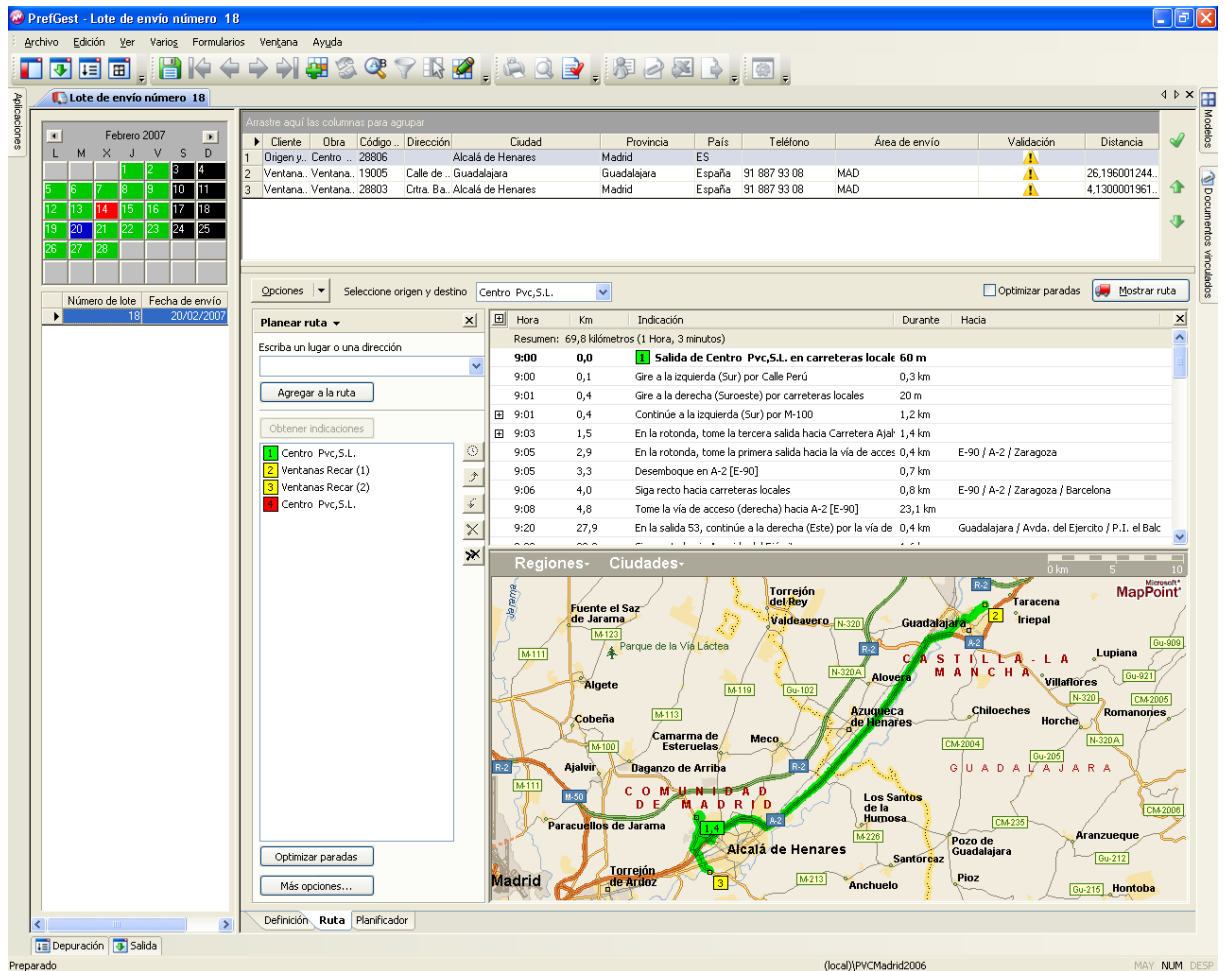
PrefGest - Lote de envío número 18

Archivo Edición Ver Varios Formularios Ventana Ayuda

Lote de envío número 18

Aplicaciones

Febrero 2007

| L | M | X | J | V | S | D |
|---|---|---|---|---|---|---|
| | | | 1 | 2 | 3 | 4 |
| 5 | 6 | 7 | 8 | 9 | 10 | 11 |
| 12 | 13 | 14 | 15 | 16 | 17 | 18 |
| 19 | 20 | 21 | 22 | 23 | 24 | 25 |
| 26 | 27 | 28 | | | | |

| Número de lote | Fecha de envío |
|---|---|
| 18 | 20/02/2007 |

Arrastre aquí las columnas para agrupar

| | Cliente | Obra | Código .. | Dirección | Ciudad | Provincia | País | Teléfono | Área de envío | Validación | Distancia |
|---|---|---|---|---|---|---|---|---|---|---|---|
| 1 | Origen y... | Centro ... | 28806 | | Alcalá de Henares | Madrid | ES | | | | |
| 2 | Ventana.. | Ventana.. | 19005 | Calle de .. | Guadalajara | Guadalajara | España | 91 887 93 08 | MAD | | 26,196001244.. |
| 3 | Ventana.. | Ventana.. | 28803 | Crtra. Ba.. | Alcalá de Henares | Madrid | España | 91 887 93 08 | MAD | | 4,1300001961.. |

Opciones Seleccione origen y destino Centro Pvc,S.L. Optimizar paradas Mostrar ruta

Planear ruta
Escriba un lugar o una dirección
Agregar a la ruta
Obtener indicaciones
1 Centro Pvc,S.L.
2 Ventanas Recar (1)
3 Ventanas Recar (2)
4 Centro Pvc,S.L.
Optimizar paradas
Más opciones...

| Hora | Km | Indicación | Durante | Hacia |
|---|---|---|---|---|
| Resumen: 69,8 kilómetros (1 Hora, 3 minutos) | | | | |
| 9:00 | 0,0 | 1 Salida de Centro Pvc,S.L. en carreteras locale | 60 m | |
| 9:00 | 0,1 | Gire a la izquierda (Sur) por Calle Perú | 0,3 km | |
| 9:01 | 0,4 | Gire a la derecha (Suroeste) por carreteras locales | 20 m | |
| 9:01 | 0,4 | Continúe a la izquierda (Sur) por M-100 | 1,2 km | |
| 9:03 | 1,5 | En la rotonda, tome la tercera salida hacia Carretera Ajal | 1,4 km | |
| 9:05 | 2,9 | En la rotonda, tome la primera salida hacia la vía de acces | 0,4 km | E-90 / A-2 / Zaragoza |
| 9:05 | 3,3 | Desemboque en A-2 [E-90] | 0,7 km | |
| 9:06 | 4,0 | Siga recto hacia carreteras locales | 0,8 km | E-90 / A-2 / Zaragoza / Barcelona |
| 9:08 | 4,8 | Tome la vía de acceso (derecha) hacia A-2 [E-90] | 23,1 km | |
| 9:20 | 27,9 | En la salida 53, continúe a la derecha (Este) por la vía de | 0,4 km | Guadalajara / Avda. del Ejercito / P.I. el Balc |

Regiones Ciudades 0 km 5 10 Microsoft MapPoint

Torrejón del Rey, Fuente el Saz de Jarama, Valdeavero, Guadalajara, Taracena, Iriepal, Parque de la Vía Láctea, Lupiana, CASTILLA-LA MANCHA, Alovera, Villaflores, Algete, Azuqueca de Henares, Chiloeches, Horche, Romanones, Cobeña, Camarma de Esteruelas, Meco, Ajalvir, Daganzo de Arriba, GUADALAJARA, COMUNIDAD DE MADRID, Los Santos de la Humosa, Paracuellos de Jarama, Aranzueque, Alcalá de Henares, Pozo de Guadalajara, Santorcaz, Torrejón de Ardoz, Madrid, Anchuelo, Pioz, Hontoba, R-2, N-320, M-123, M-111, N-320A, M-119, Gu-102, M-113, M-100, CM-2004, Gu-205, A-2, M-50, M-226, CM-235, Gu-212, M-213, Gu-215, Gu-909, Gu-921, CM-2005, CM-2006, Jarama

Definición Ruta Planificador

Modelos Documentos vinculados

Depuración Salida

Preparado (local)\PVCMadrid2006 MAY NUM DESP